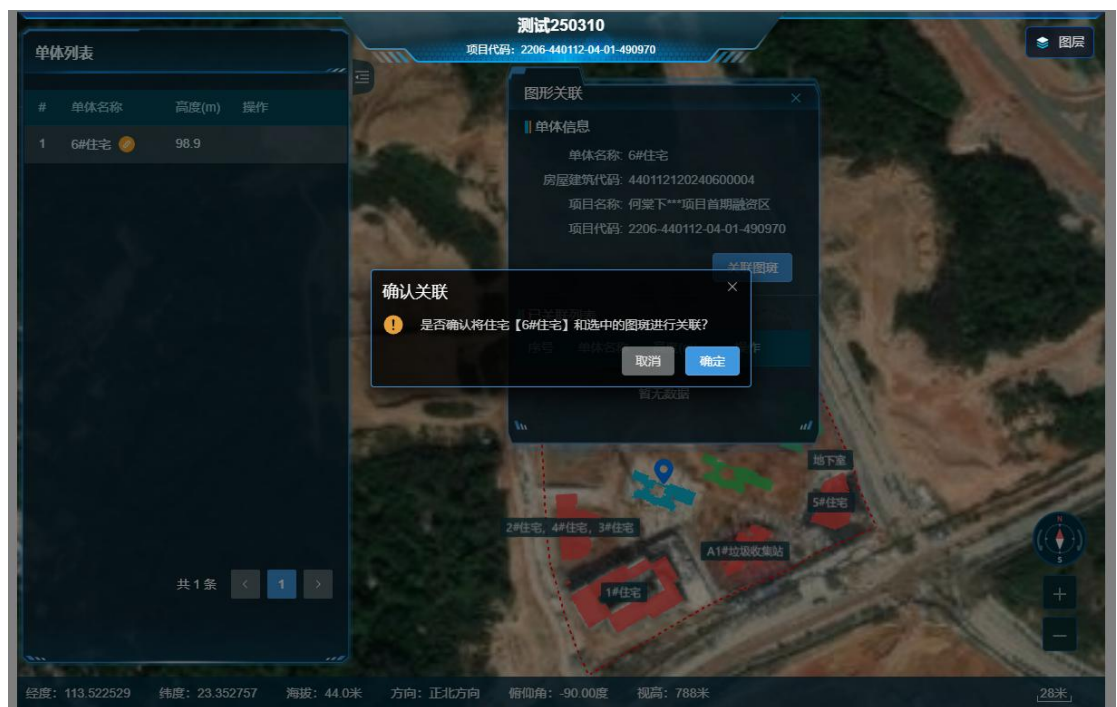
测试250310
项目代码：2206-440112-04-01-490970

图层

单体列表

| # | 单体名称 | 高度(m) | 操作 |
|---|---|---|---|
| 1 | 6#住宅 | 98.9 | |

共 1 条 < 1 >

图形关联

单体信息

单体名称 6#住宅
房屋建筑代码 440112120240600004
项目名称 何棠下***项目首期融资区
项目代码 2206-440112-04-01-490970

关联图斑

序号 单体名称 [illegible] 操作

暂无数据

确认关联

是否确认将住宅【6#住宅】和选中的图斑进行关联?

取消 确定

地下室
5#住宅
2#住宅，4#住宅，3#住宅
A1#垃圾收集站
1#住宅

N
S

+
−

经度：113.522529 纬度：23.352757 海拔：44.0米 方向：正北方向 俯仰角：-90.00度 视高：788米

28米